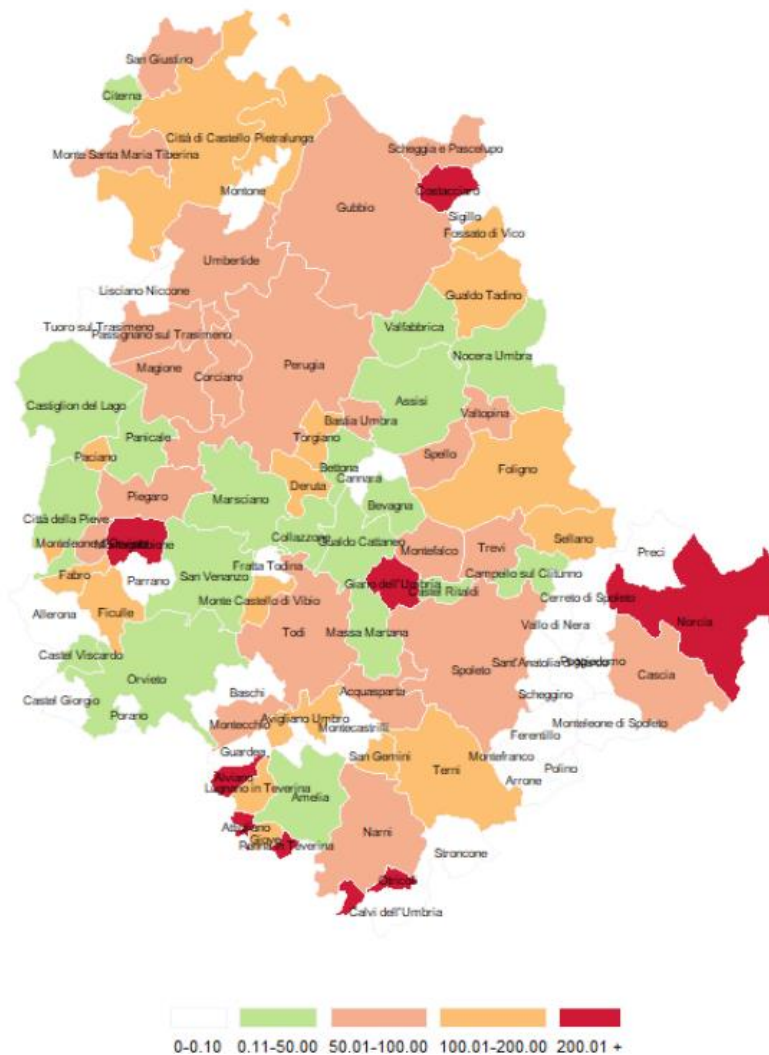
San Giustino
Citerna
Città di Castello
Pietralunga
Monte Santa Maria Tiberina
Scheggia e Pascelupo
Costacciaro
Montone
Gubbio
Sigillo
Fossato di Vico
Umbertide
Lisciano Niccone
Gualdo Tadino
Tuoro sul Trasimeno
Passignano sul Trasimeno
Valfabbrica
Nocera Umbra
Magione
Corciano
Perugia
Assisi
Castiglion del Lago
Valtopina
Bastia Umbra
Panicale
Torgiano
Paciano
Spello
Foligno
Bettona
Cannara
Deruta
Piegaro
Marsciano
Bevagna
Città della Pieve
Sellano
Collazzone
Gualdo Cattaneo
Montefalco
Trevi
Preci
Monteleone d'Orvieto
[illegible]
Fratta Todina
Fabro
Parrano
San Venanzo
Giano dell'Umbria
Campello sul Clitunno
Castel Ritaldi
Cerreto di Spoleto
Allerona
Ficulle
Monte Castello di Vibio
Norcia
Todi
Massa Martana
Vallo di Nera
Castel Viscardo
Spoleto
Sant'Anatolia di Narco
Poggiodomo
Cascia
Orvieto
Scheggino
Baschi
Acquasparta
Castel Giorgio
Porano
Ferentillo
Monteleone di Spoleto
Montecchio
Avigliano Umbro
Montecastrilli
Guardea
San Gemini
Montefranco
Alviano
Lugnano in Teverina
Terni
Arrone
Polino
Amelia
Attigliano
Giove
Penna in Teverina
Narni
Stroncone
Otricoli
Calvi dell'Umbria

0-0.10 0.11-50.00 50.01-100.00 100.01-200.00 200.01 +